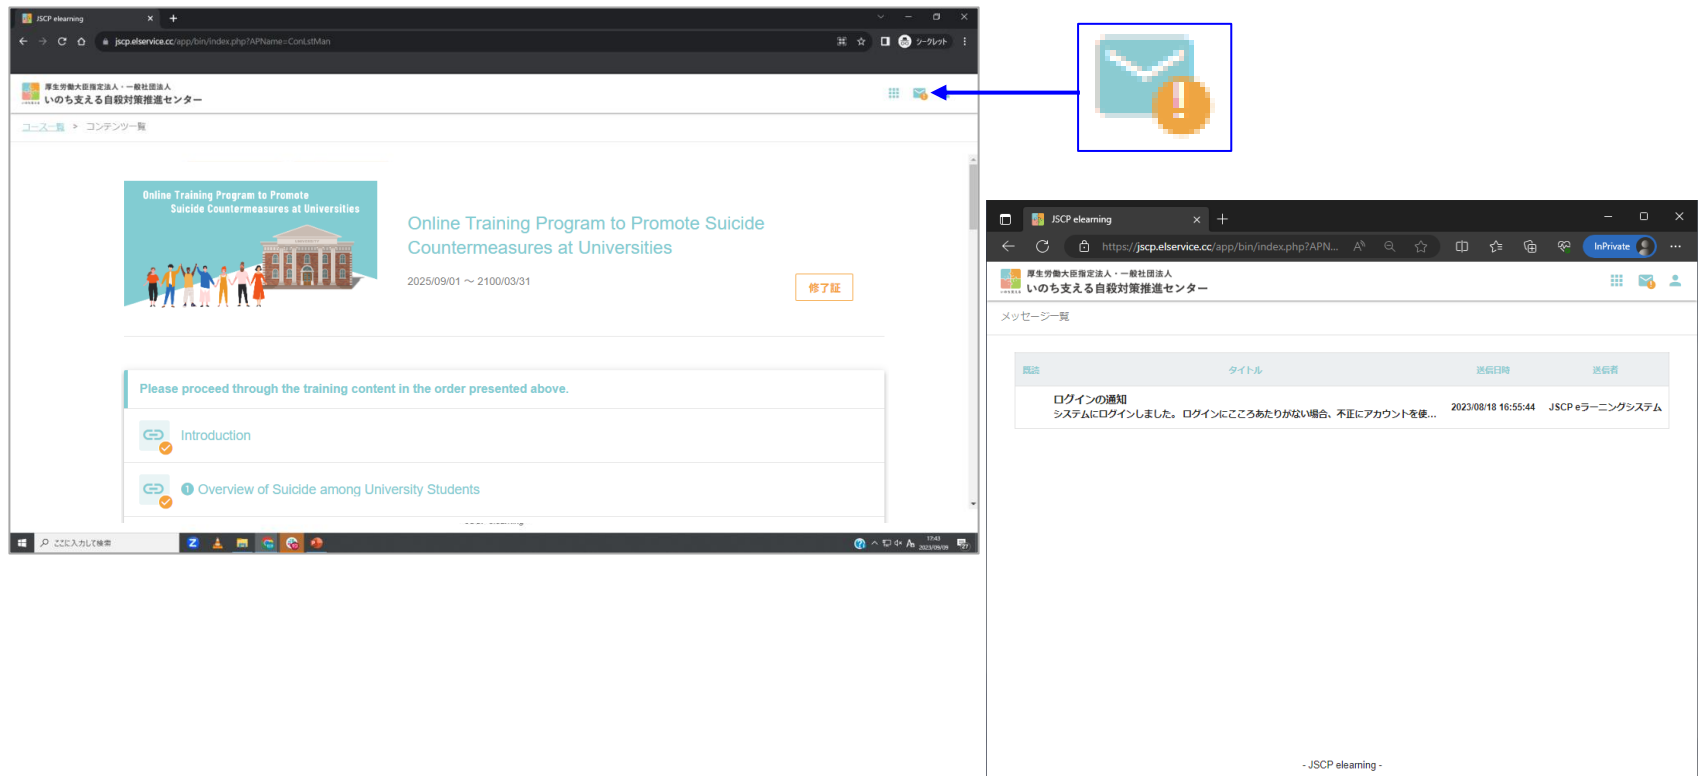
JSCP elearning

jscp.elservice.cc/app/bin/index.php?APName=ConListMan

シークレット

厚生労働大臣指定法人・一般社団法人
いのち支える自殺対策推進センター

コース一覧 > コンテンツ一覧

Online Training Program to Promote Suicide Countermeasures at Universities

Online Training Program to Promote Suicide Countermeasures at Universities

2025/09/01 ～ 2100/03/31

修了証

Please proceed through the training content in the order presented above.

Introduction

Overview of Suicide among University Students

ここに入力して検索

JSCP elearning

https://jscp.elservice.cc/app/bin/index.php?APN...

InPrivate

厚生労働大臣指定法人・一般社団法人
いのち支える自殺対策推進センター

メッセージ一覧

| 既読 | タイトル | 送信日時 | 送信者 |
|---|---|---|---|
| | ログインの通知 システムにログインしました。ログインにこころあたりがない場合、不正にアカウントを使... | 2023/08/18 16:55:44 | JSCP eラーニングシステム |

- JSCP elearning -